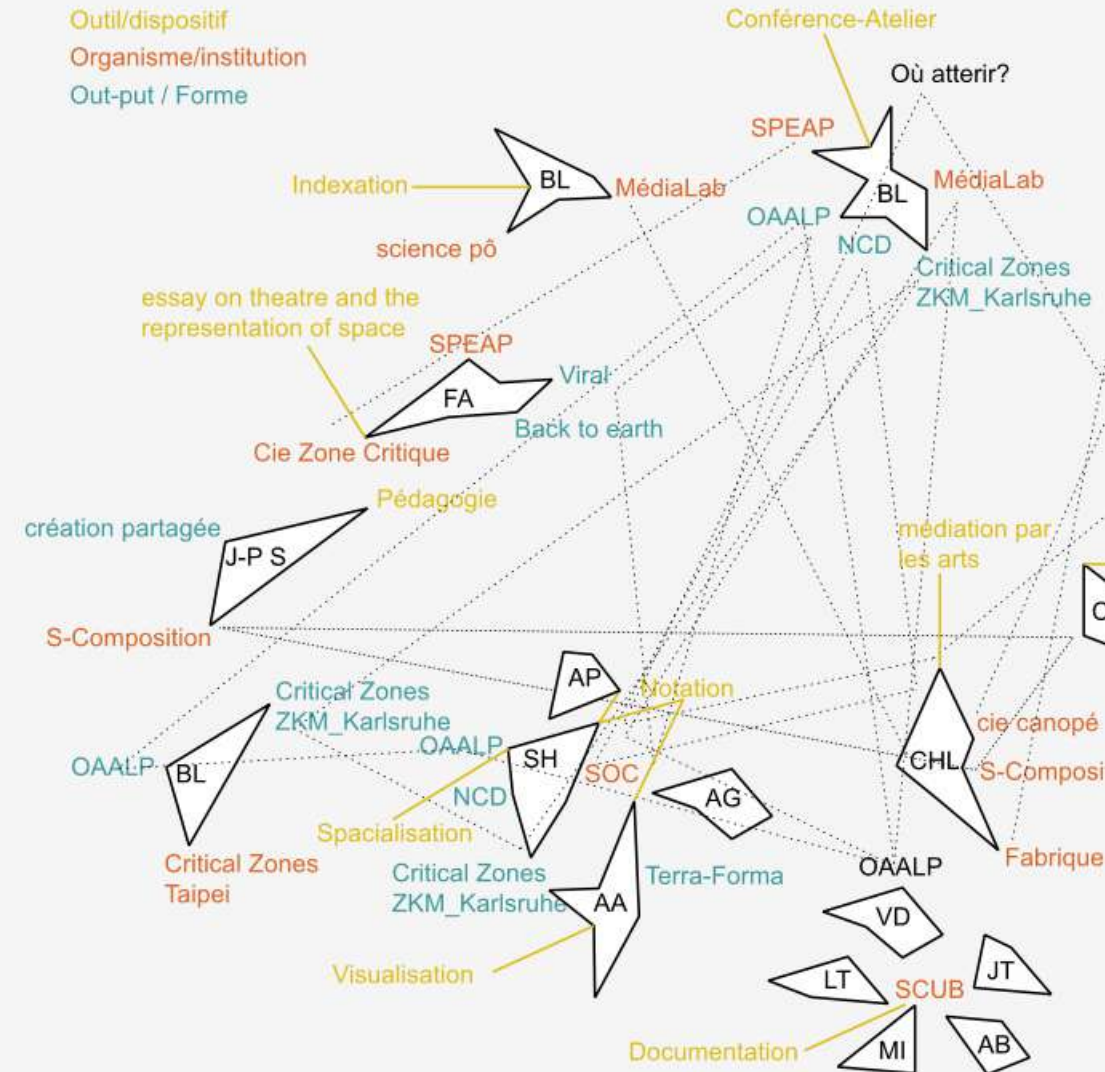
Outil/dispositif
Organisme/institution
Out-put / Forme

Conférence-Atelier
Où atterir?
SPEAP
BL
MédiaLab
OAALP
NCD
Critical Zones
ZKM_Karlsruhe

Indexation
BL
MédiaLab
science pô

essay on theatre and the representation of space
SPEAP
FA
Viral
Back to earth
Cie Zone Critique

Pédagogie
création partagée
J-P S
S-Composition

médiation par les arts
C

AP
Notation
Critical Zones
ZKM_Karlsruhe
OAALP
SH
SOC
NCD
OAALP
BL
Spacialisation
Critical Zones
Taipei

AG
CHL
cie canopé
S-Composi
Fabrique
OAALP

Critical Zones
ZKM_Karlsruhe
AA
Terra-Forma
Visualisation

VD
LT
SCUB
JT
MI
AB
Documentation